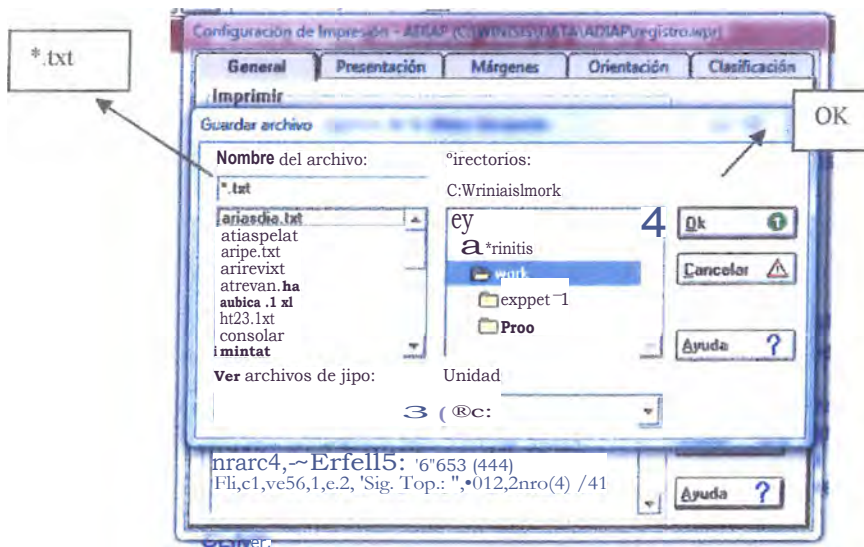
*.txt

Configuración de Impresión - ADIAP (C:\WINSIS\DATA\ADIAP\registro.wpr)

General | Presentación | Márgenes | Orientación | Clasificación

Imprimir

OK

Guardar archivo

Nombre del archivo:

*.txt

ariasdia.txt
atiaspelat
aripe.txt
arirevixt
atrevan.ha
aubica .1 xl
ht23.1xt
consolar
mintat

°irectorios:

C:Wriniaislmork

ey
a *rinitis
work
exppet⁻1
Proo

4

Ok

Cancelar

Ayuda ?

Ver archivos de jipo:

Unidad

3 ( ®c:

nrarc4,~Erfell5: '6"653 (444)
Fli,c1,ve56,1,e.2, 'Sig. Top.: ",•012,2nro(4) /41

Ayuda ?

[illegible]ver.